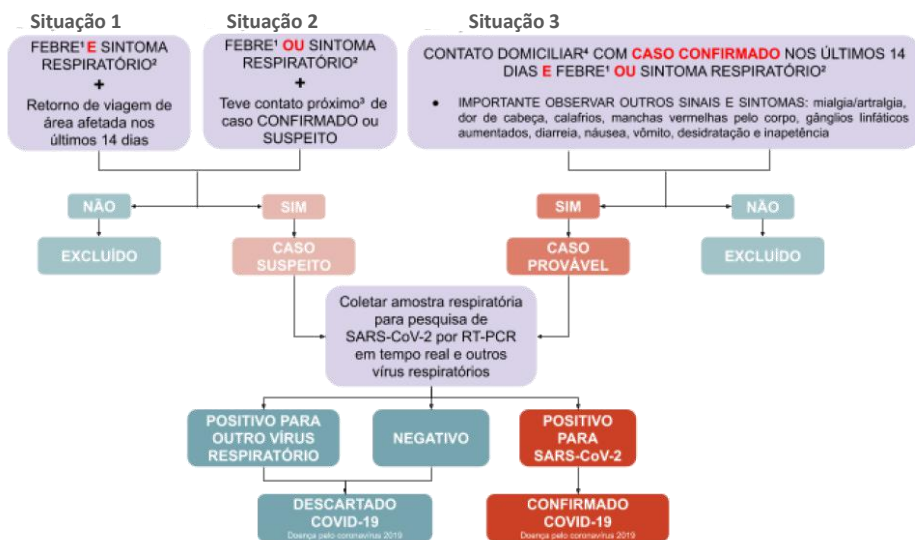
Situação 1

FEBRE¹ E SINTOMA RESPIRATÓRIO²
+
Retorno de viagem de área afetada nos últimos 14 dias

Situação 2

FEBRE¹ OU SINTOMA RESPIRATÓRIO²
+
Teve contato próximo³ de caso CONFIRMADO ou SUSPEITO

Situação 3

CONTATO DOMICILIAR⁴ COM CASO CONFIRMADO NOS ÚLTIMOS 14 DIAS E FEBRE¹ OU SINTOMA RESPIRATÓRIO²

• IMPORTANTE OBSERVAR OUTROS SINAIS E SINTOMAS: mialgia/artralgia, dor de cabeça, calafrios, manchas vermelhas pelo corpo, gânglios linfáticos aumentados, diarreia, náusea, vômito, desidratação e inapetência

NÃO

SIM

SIM

NÃO

EXCLUÍDO

CASO SUSPEITO

CASO PROVÁVEL

EXCLUÍDO

Coletar amostra respiratória para pesquisa de SARS-CoV-2 por RT-PCR em tempo real e outros vírus respiratórios

POSITIVO PARA OUTRO VÍRUS RESPIRATÓRIO

NEGATIVO

POSITIVO PARA SARS-CoV-2

DESCARTADO COVID-19
Doença pelo coronavírus 2019

CONFIRMADO COVID-19
Doença pelo coronavírus 2019